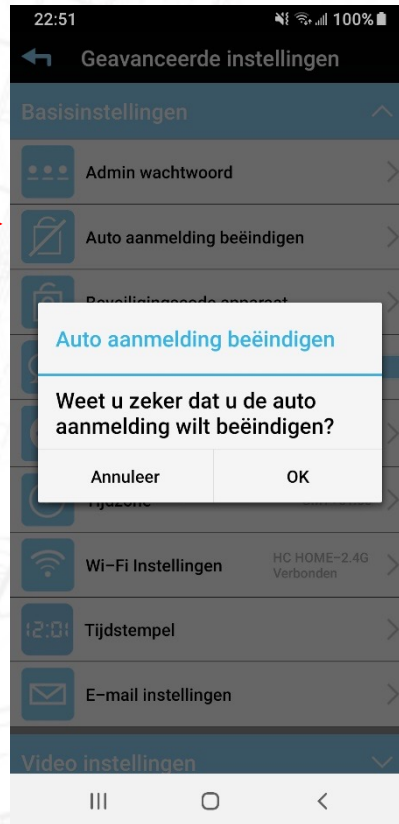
22:51 100%

Geavanceerde instellingen

Basisinstellingen

Admin wachtwoord

Auto aanmelding beëindigen

Beveiligingscode apparaat

Auto aanmelding beëindigen

Weet u zeker dat u de auto aanmelding wilt beëindigen?

Annuleer

OK

Tijdzone

Wi-Fi Instellingen

HC HOME-2.4G
Verbonden

12:01

Tijdstempel

E-mail instellingen

Video instellingen